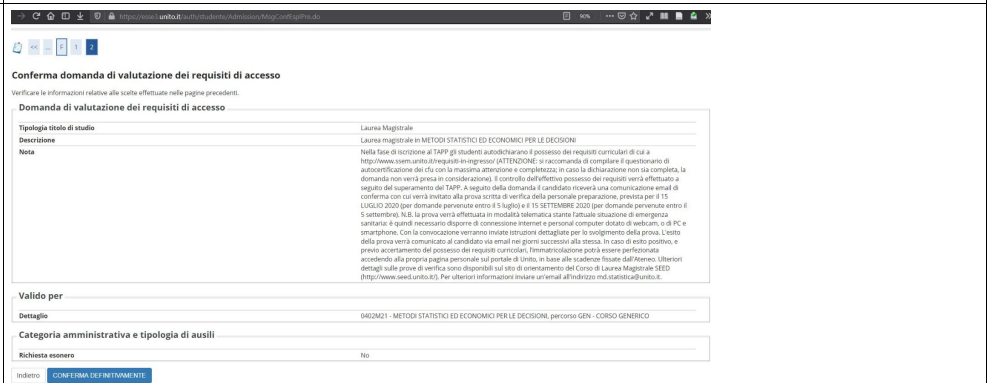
https://esse3.unito.it/auth/studente/Admission/MsgConfReqPre.do

90%

<< ... 2 1 2

Conferma domanda di valutazione dei requisiti di accesso

Verificare le informazioni relative alle scelte effettuate nelle pagine precedenti.

Domanda di valutazione dei requisiti di accesso

| | |
|---|---|
| Tipologia titolo di studio | Laurea Magistrale |
| Descrizione | Laurea magistrale in METODI STATISTICI ED ECONOMICI PER LE DECISIONI |
| Nota | Nella fase di iscrizione al TAPP gli studenti autodichiarano il possesso dei requisiti curriculari di cui a http://www.ssem.unito.it/requisiti-in-ingresso/ (ATTENZIONE: si raccomanda di compilare il questionario di autocertificazione dei cfu con la massima attenzione e completezza; in caso la dichiarazione non sia completa, la domanda non verrà presa in considerazione). Il controllo dell'effettivo possesso dei requisiti verrà effettuato a seguito del superamento del TAPP. A seguito della domanda il candidato riceverà una comunicazione email di conferma con cui verrà invitato alla prova scritta di verifica della personale preparazione, prevista per il 15 LUGLIO 2020 (per domande pervenute entro il 5 luglio) e il 15 SETTEMBRE 2020 (per domande pervenute entro il 5 settembre). N.B. la prova verrà effettuata in modalità telematica stante l'attuale situazione di emergenza sanitaria: è quindi necessario disporre di connessione Internet e personal computer dotato di webcam, o di PC e smartphone. Con la convocazione verranno inviate istruzioni dettagliate per lo svolgimento della prova. L'esito della prova verrà comunicato al candidato via email nei giorni successivi alla stessa. In caso di esito positivo, e previo accertamento del possesso dei requisiti curricolari, l'immatricolazione potrà essere perfezionata accedendo alla propria pagina personale sul portale di Unito, in base alle scadenze fissate dall'Ateneo. Ulteriori dettagli sulle prove di verifica sono disponibili sul sito di orientamento del Corso di Laurea Magistrale SEED (http://www.seed.unito.it/). Per ulteriori informazioni inviare un'email all'indirizzo md.statistica@unito.it. |

Valido per

| | |
|---|---|
| Dettaglio | 0402M21 - METODI STATISTICI ED ECONOMICI PER LE DECISIONI, percorso GEN - CORSO GENERICO |

Categoria amministrativa e tipologia di ausili

| | |
|---|---|
| Richiesta esonero | No |

Indietro CONFERMA DEFINITIVAMENTE